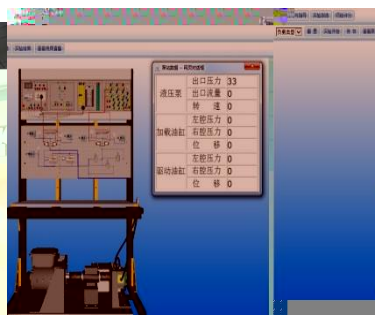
| 液压泵 | 出口压力 | 33 |
|---|---|---|
| | 出口流量 | 0 |
| | 转 速 | 0 |
| 加载油缸 | 左腔压力 | 0 |
| | 右腔压力 | 0 |
| | 位 移 | 0 |
| 驱动油缸 | 左腔压力 | 0 |
| | 右腔压力 | 0 |
| | 位 移 | 0 |